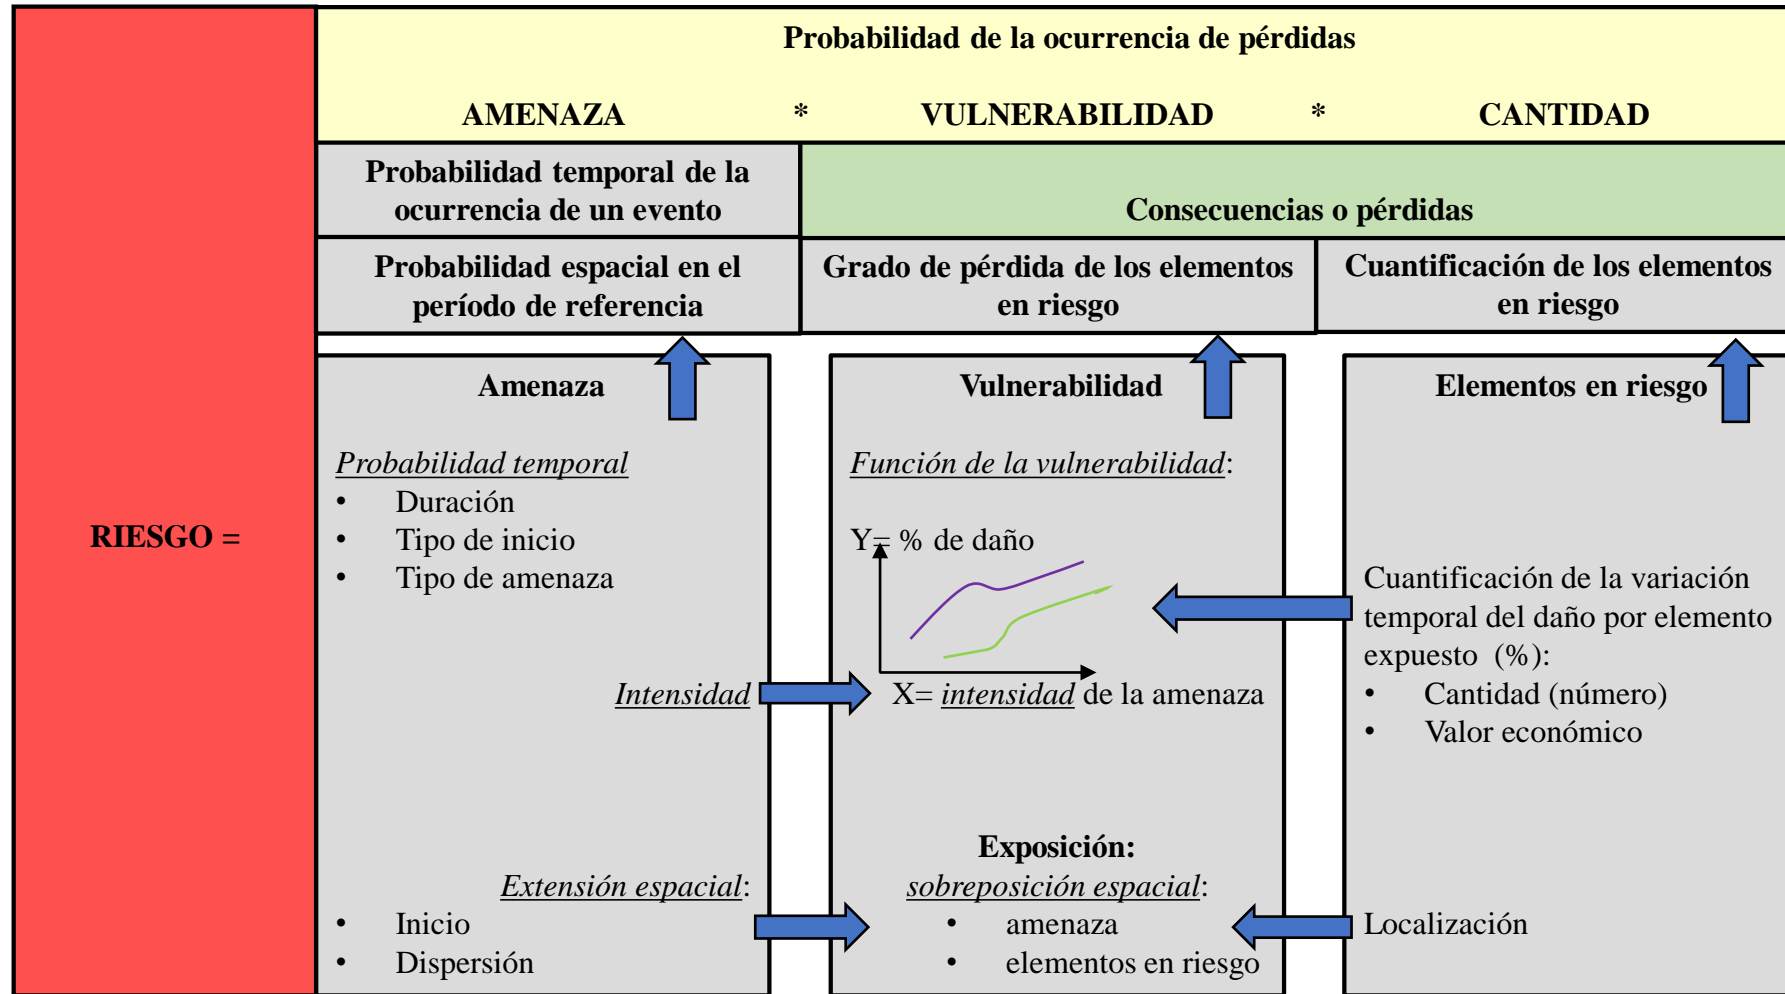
RIESGO =

Probabilidad de la ocurrencia de pérdidas

AMENAZA * VULNERABILIDAD * CANTIDAD

Probabilidad temporal de la ocurrencia de un evento

Consecuencias o pérdidas

Probabilidad espacial en el período de referencia

Grado de pérdida de los elementos en riesgo

Cuantificación de los elementos en riesgo

Amenaza

Probabilidad temporal
- Duración
- Tipo de inicio
- Tipo de amenaza

Intensidad

Extensión espacial:
- Inicio
- Dispersión

Vulnerabilidad

Función de la vulnerabilidad:

Y= % de daño

X= intensidad de la amenaza

Exposición:
sobreposición espacial:
- amenaza
- elementos en riesgo

Elementos en riesgo

Cuantificación de la variación temporal del daño por elemento expuesto (%):
- Cantidad (número)
- Valor económico

Localización